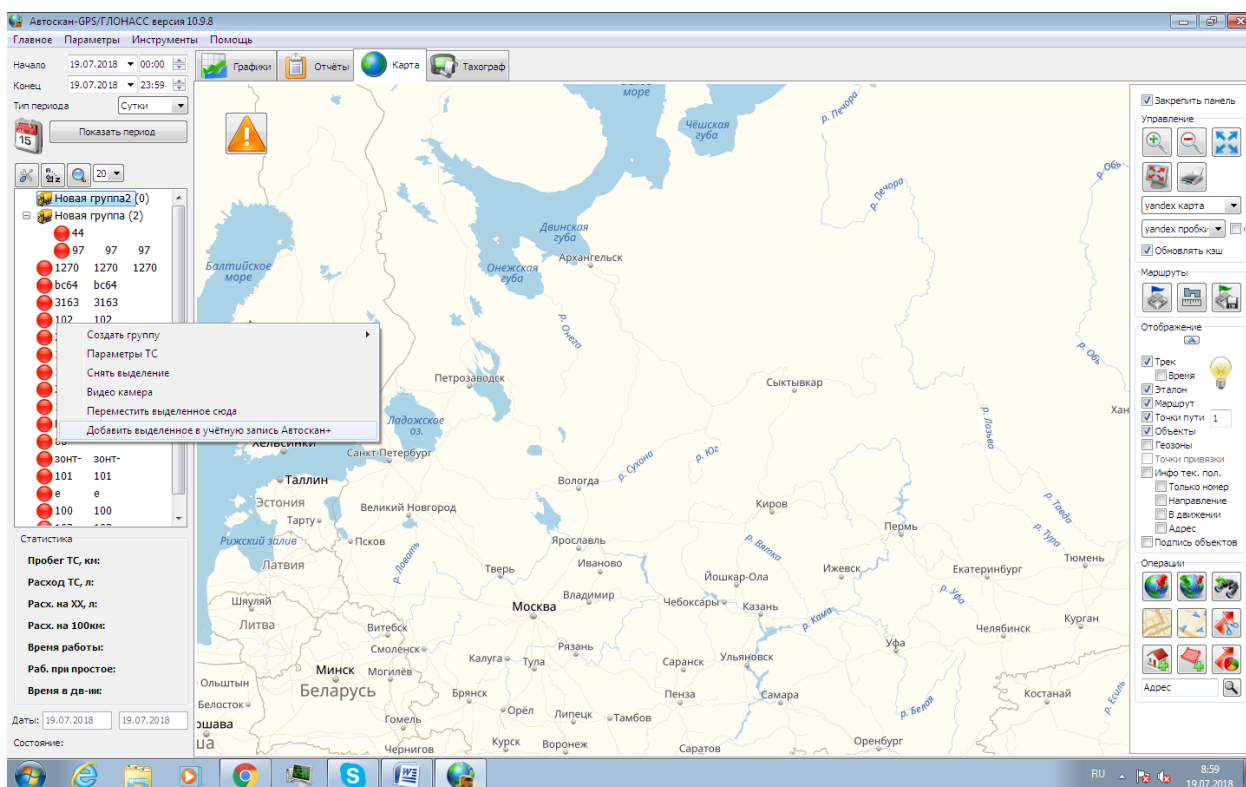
Автоскан-GPS/ГЛОНАСС версия 10.9.8

Главное Параметры Инструменты Помощь

Начало 19.07.2018 00:00
Конец 19.07.2018 23:59
Тип периода Сутки
Показать период

20

Новая группа2 (0)
Новая группа (2)
44
97 97 97
1270 1270 1270
bc64 bc64
3163 3163
102 102
зонт- зонт-
101 101
e e
100 100

Создать группу
Параметры ТС
Снять выделение
Видео камера
Переместить выделенное сюда
Добавить выделенное в учётную запись Автоскан+

Статистика
Пробег ТС, км:
Расход ТС, л:
Расх. на ХХ, л:
Расх. на 100км:
Время работы:
Раб. при простое:
Время в дв-ии:

Даты: 19.07.2018 19.07.2018
Состояние:

Графики Отчёты Карта Тахограф

море
Чёшская губа
р. Печора
р. Обь
Двинская губа
Архангельск
Балтийское море
Онежская губа
р. Онега
Петрозаводск
Сыктывкар
Ладожское оз.
Хельсинки
Санкт-Петербург
р. Сухона
р. Юг
Таллин
Вологда
Эстония
Великий Новгород
Киров
Тарту
Пермь
Рижский залив
Псков
р. Ловать
Ярославль
р. Вятка
Латвия
Тверь
Иваново
Йошкар-Ола
Ижевск
Екатеринбург
Тюмень
Шяуляй
Москва
Владимир
Чебоксары
Казань
р. Кама
р. Уфа
Литва
Витебск
Рязань
Челябинск
Курган
Смоленск
Калуга
Тула
Саранск
Ульяновск
Уфа
Минск
Могилёв
Ольштын
Беларусь
Брянск
Пенза
Самара
Костанай
Белосток
Орёл
Липецк
Тамбов
р. Белая
р. Ишим
р. Есиль
шава
Гомель
Курск
Воронеж
Саратов
Оренбург
Чернигов
р. Лозьва
р. Тавда
р. Тура
Хан

Закрепить панель
Управление
yandex карта
yandex пробки
Обновлять кэш
Маршруты
Отображение
Трек
Время
Эталон
Маршрут
Точки пути 1
Объекты
Геозоны
Точки привязки
Инфо тек. пол.
Только номер
Направление
В движении
Адрес
Подпись объектов
Операции
Адрес

RU 8:59 19.07.2018